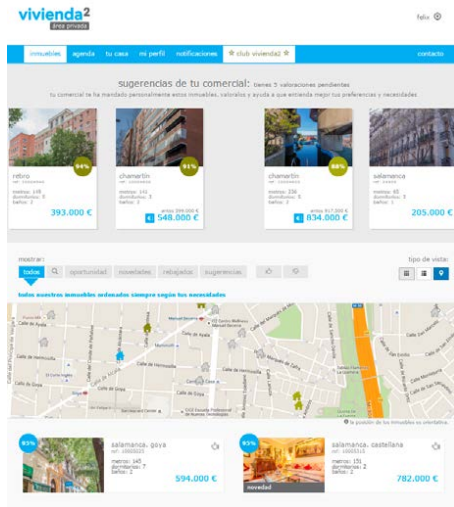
vivienda²
área privada

felix

inmuebles agenda tu casa mi perfil notificaciones club vivienda2 contacto

sugerencias de tu comercial: tienes 5 valoraciones pendientes

tu comercial te ha mandado personalmente estos inmuebles, valóralos y ayuda a que entienda mejor tus preferencias y necesidades.

94%
retiro
metros: 148
dormitorios: 3
baños: 2
393.000 €

91%
chamartín
metros: 142
dormitorios: 5
baños: 3
548.000 €

88%
chamartín
metros: 236
dormitorios: 5
baños: 3
834.000 €

salamanca
metros: 65
dormitorios: 2
baños: 1
205.000 €

mostrar:
todos oportunidad novedades rebajados sugerencias

tipo de vista:

todos nuestros inmuebles ordenados siempre según tus necesidades

Calle de Ayala
Calle de Hermosilla
Calle de Goya
Calle de Jorge Juan
Calle de Hermosilla

la posición de los inmuebles es orientativa

93%
salamanca, goya
metros: 145
dormitorios: 7
baños: 2
594.000 €

93%
salamanca, castellana
metros: 151
dormitorios: 2
baños: 2
novedad
782.000 €